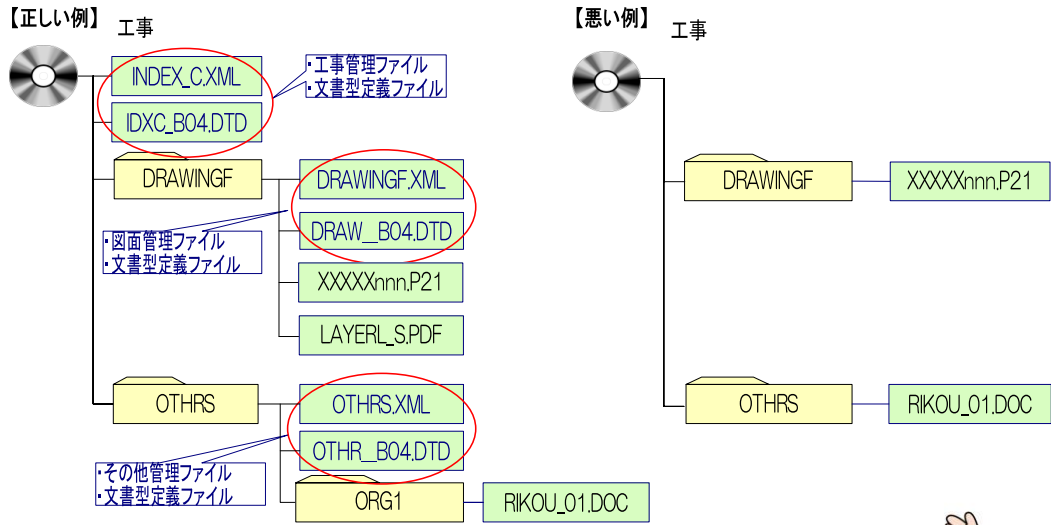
【正しい例】 工事

INDEX_C.XML

IDXC_B04.DTD

・工事管理ファイル
・文書型定義ファイル

DRAWINGF

DRAWINGF.XML

DRAW_B04.DTD

・図面管理ファイル
・文書型定義ファイル

XXXXXnnn.P21

LAYERL_S.PDF

OTHRS

OTHRS.XML

OTHR_B04.DTD

・その他管理ファイル
・文書型定義ファイル

ORG1

RIKOU_01.DOC

【悪い例】 工事

DRAWINGF

XXXXXnnn.P21

OTHRS

RIKOU_01.DOC